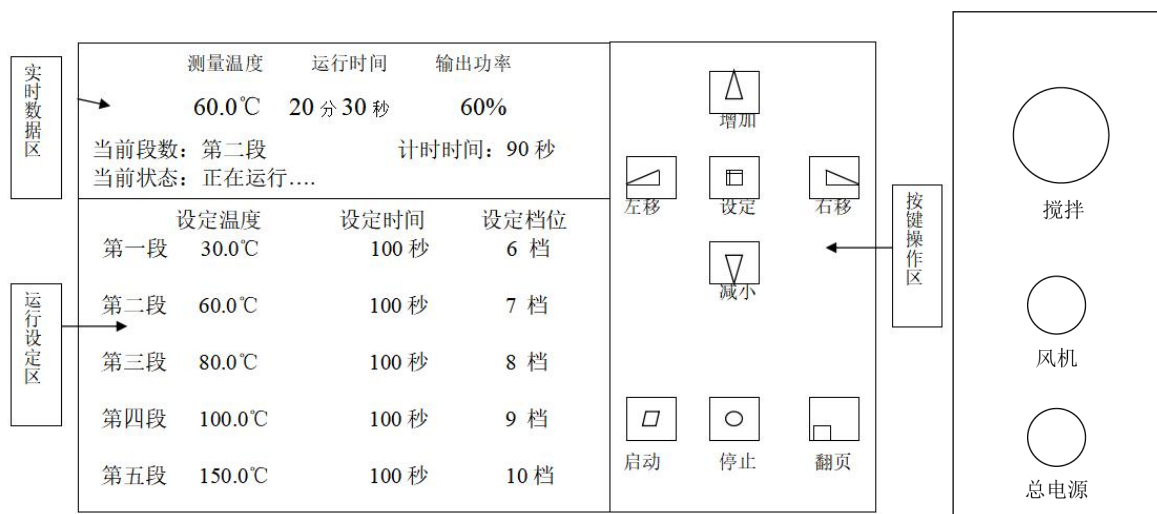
实时数据区

测量温度 运行时间 输出功率

60.0℃ 20 分 30 秒 60%

当前段数：第二段 计时时间：90 秒

当前状态：正在运行….

运行设定区

| | 设定温度 | 设定时间 | 设定档位 |
|---|---|---|---|
| 第一段 | 30.0℃ | 100 秒 | 6 档 |
| 第二段 | 60.0℃ | 100 秒 | 7 档 |
| 第三段 | 80.0℃ | 100 秒 | 8 档 |
| 第四段 | 100.0℃ | 100 秒 | 9 档 |
| 第五段 | 150.0℃ | 100 秒 | 10 档 |

增加

左移 设定 右移

减小

启动 停止 翻页

按键操作区

搅拌

风机

总电源